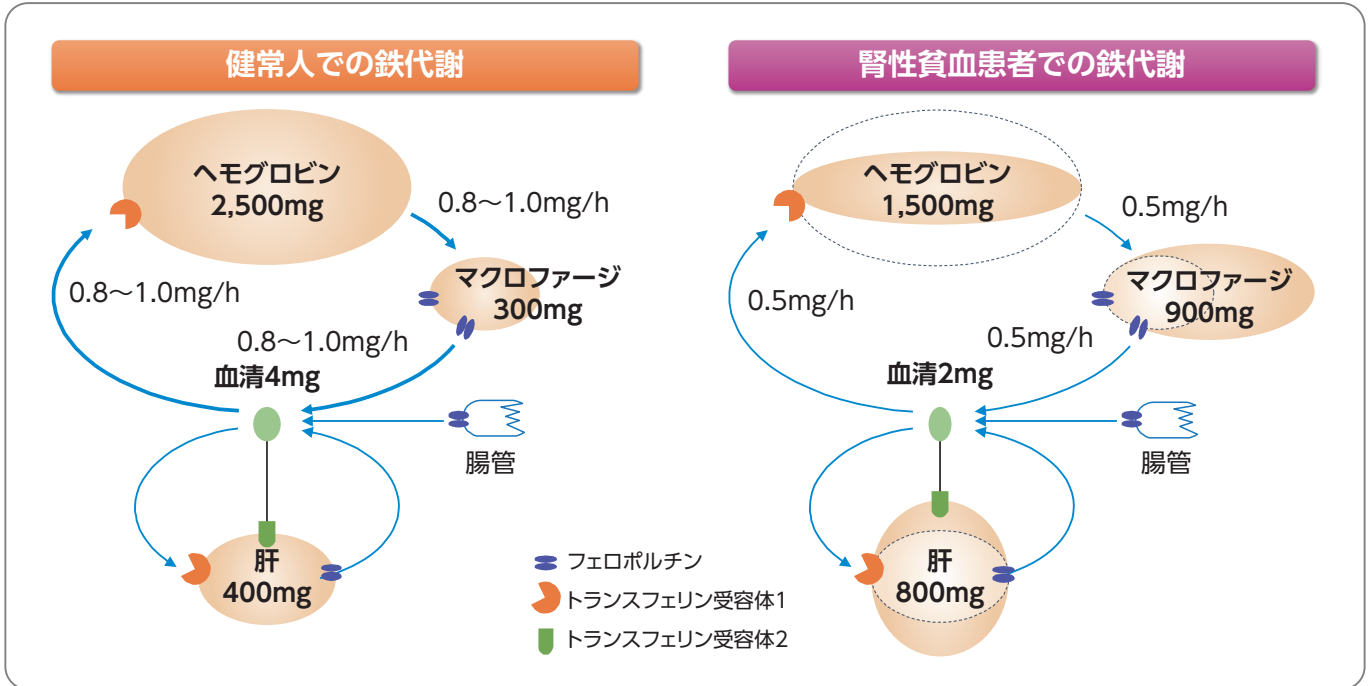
健常人での鉄代謝

ヘモグロビン
2,500mg

0.8〜1.0mg/h

マクロファージ
300mg

0.8〜1.0mg/h

0.8〜1.0mg/h

血清4mg

腸管

肝
400mg

腎性貧血患者での鉄代謝

ヘモグロビン
1,500mg

0.5mg/h

マクロファージ
900mg

0.5mg/h

0.5mg/h

血清2mg

腸管

肝
800mg

フェロポルチン
トランスフェリン受容体1
トランスフェリン受容体2